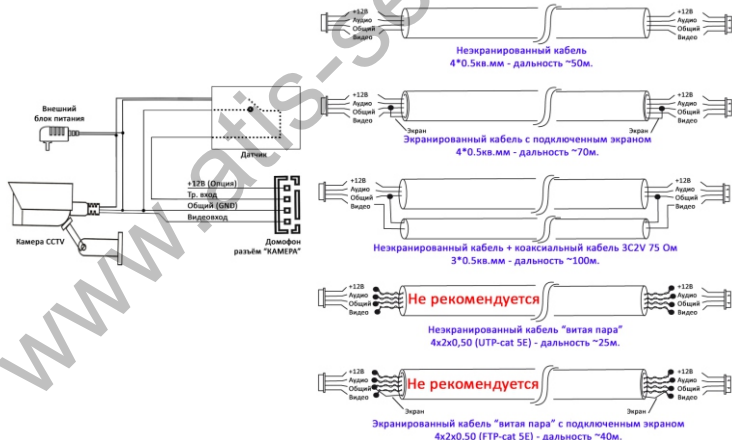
www.atis-se

Внешний блок питания

Датчик

+12В (Опция)
Тр. вход
Общий (GND)
Видеовход

Камера CCTV

Домофон разъём "КАМЕРА"

+12В
Аудио
Общий
Видео

+12В
Аудио
Общий
Видео

Неэкранированный кабель
4*0.5кв.мм - дальность ~50м.

+12В
Аудио
Общий
Видео
Экран

+12В
Аудио
Общий
Видео
Экран

Экранированный кабель с подключенным экраном
4*0.5кв.мм - дальность ~70м.

+12В
Аудио
Общий
Видео

+12В
Аудио
Общий
Видео

Неэкранированный кабель + коаксиальный кабель 3С2V 75 Ом
3*0.5кв.мм - дальность ~100м.

+12В
Аудио
Общий
Видео

Не рекомендуется

+12В
Аудио
Общий
Видео

Неэкранированный кабель "витая пара"
4x2x0,50 (UTP-cat 5E) - дальность ~25м.

+12В
Аудио
Общий
Видео
Экран

Не рекомендуется

+12В
Аудио
Общий
Видео
Экран

Экранированный кабель "витая пара" с подключенным экраном
4x2x0.50 (FTP-cat 5E) - дальность ~40м.